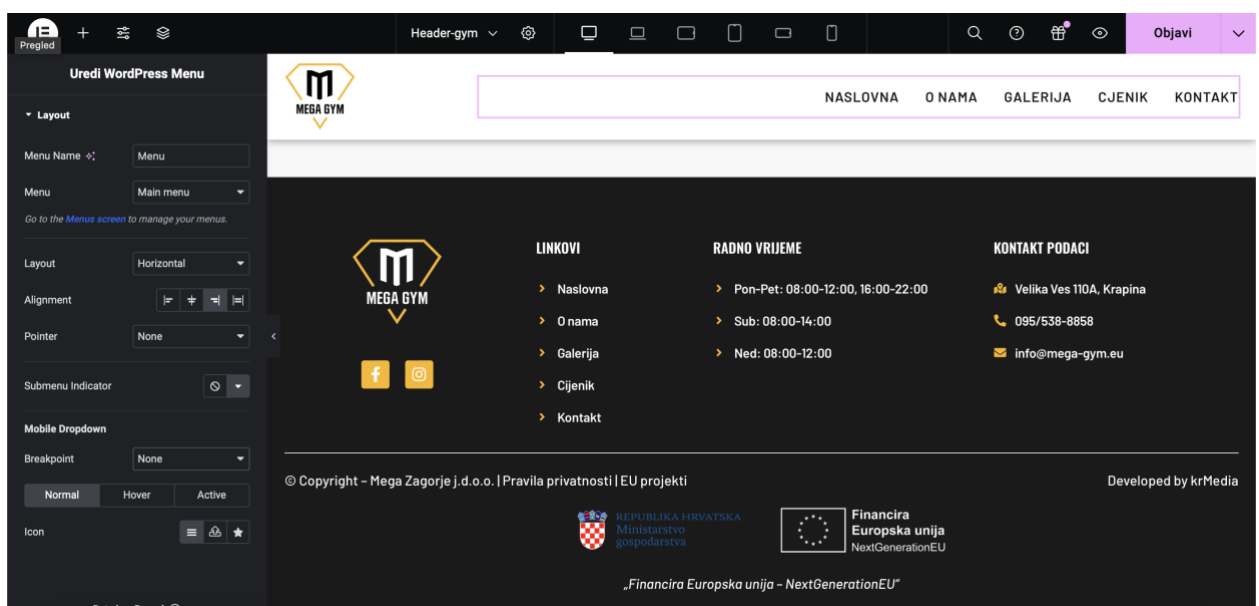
Pregled

Header-gym

Objavi

Uredi WordPress Menu

Layout

Menu Name

Menu

Menu

Main menu

Go to the Menus screen to manage your menus.

Layout

Horizontal

Alignment

Pointer

None

Submenu Indicator

Mobile Dropdown

Breakpoint

None

Normal

Hover

Active

Icon

MEGA GYM

NASLOVNA

O NAMA

GALERIJA

CJENIK

KONTAKT

MEGA GYM

LINKOVI

Naslovna

O nama

Galerija

Cijenik

Kontakt

RADNO VRIJEME

Pon-Pet: 08:00-12:00, 16:00-22:00

Sub: 08:00-14:00

Ned: 08:00-12:00

KONTAKT PODACI

Velika Ves 110A, Krapina

095/538-8858

info@mega-gym.eu

© Copyright – Mega Zagorje j.d.o.o. | Pravila privatnosti | EU projekti

Developed by krMedia

REPUBLIKA HRVATSKA
Ministarstvo
gospodarstva

Financira
Europska unija
NextGenerationEU

„Financira Europska unija – NextGenerationEU"